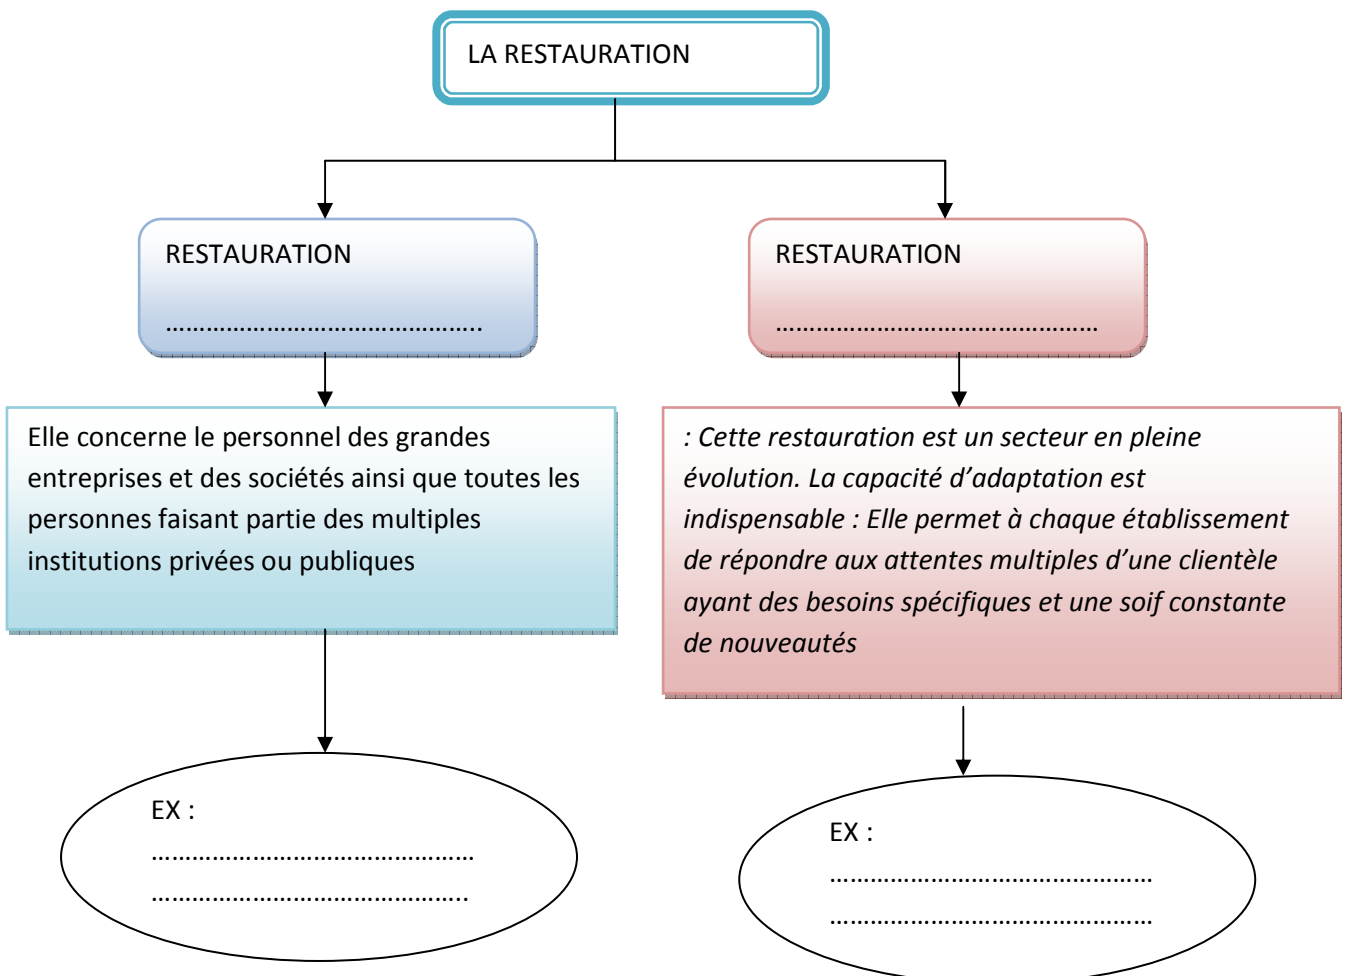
LA RESTAURATION

RESTAURATION

…………………………………………

Elle concerne le personnel des grandes entreprises et des sociétés ainsi que toutes les personnes faisant partie des multiples institutions privées ou publiques

EX :

…………………………………………

…………………………………………

RESTAURATION

…………………………………………

: Cette restauration est un secteur en pleine évolution. La capacité d'adaptation est indispensable : Elle permet à chaque établissement de répondre aux attentes multiples d'une clientèle ayant des besoins spécifiques et une soif constante de nouveautés

EX :

…………………………………………

…………………………………………